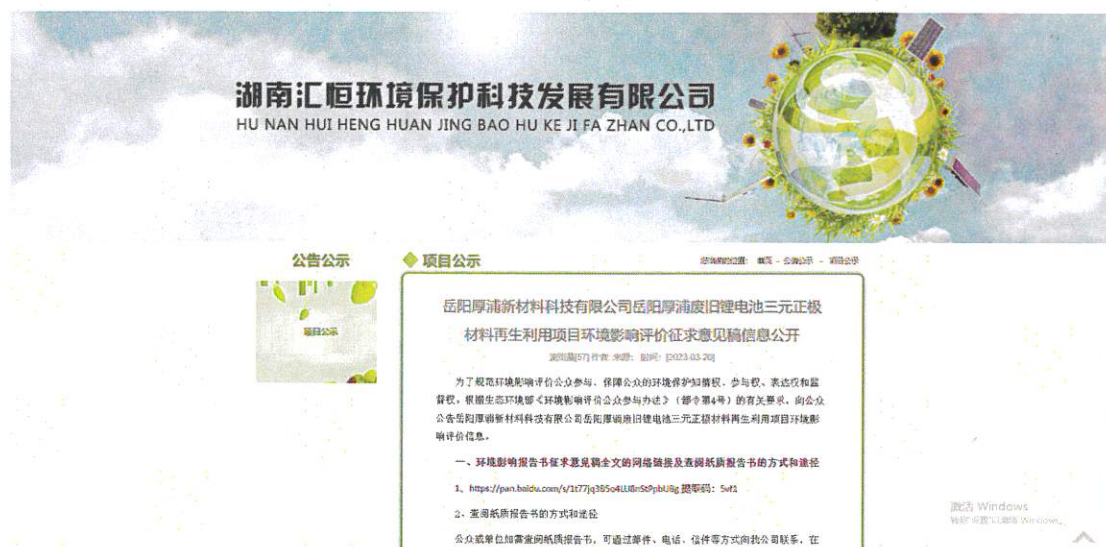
湖南汇恒环境保护科技发展有限公司
HU NAN HUI HENG HUAN JING BAO HU KE JI FA ZHAN CO.,LTD

公告公示

项目公示

项目公示

您现在的位置：首页 - 公告公示 - 项目公示

岳阳厚浦新材料科技有限公司岳阳厚浦废旧锂电池三元正极材料再生利用项目环境影响评价征求意见稿信息公开

浏览量[57] 作者: 来源: 时间: [2023-03-20]

为了规范环境影响评价公众参与、保障公众的环境保护知情权、参与权、表达权和监督权，根据生态环境部《环境影响评价公众参与办法》（部令第4号）的有关要求，向公众公告岳阳厚浦新材料科技有限公司岳阳厚浦废旧锂电池三元正极材料再生利用项目环境影响评价信息。

一、环境影响报告书征求意见稿全文的网络链接及查阅纸质报告书的方式和途径

1、https://pan.baidu.com/s/1t77jq3B5o4UBnSt9pbUBg 提取码：5wf1

2、查阅纸质报告书的方式和途径

公众或单位如需查阅纸质报告书，可通过邮件、电话、信件等方式向我公司联系，在

激活 Windows
转到"设置"以激活 Windows。